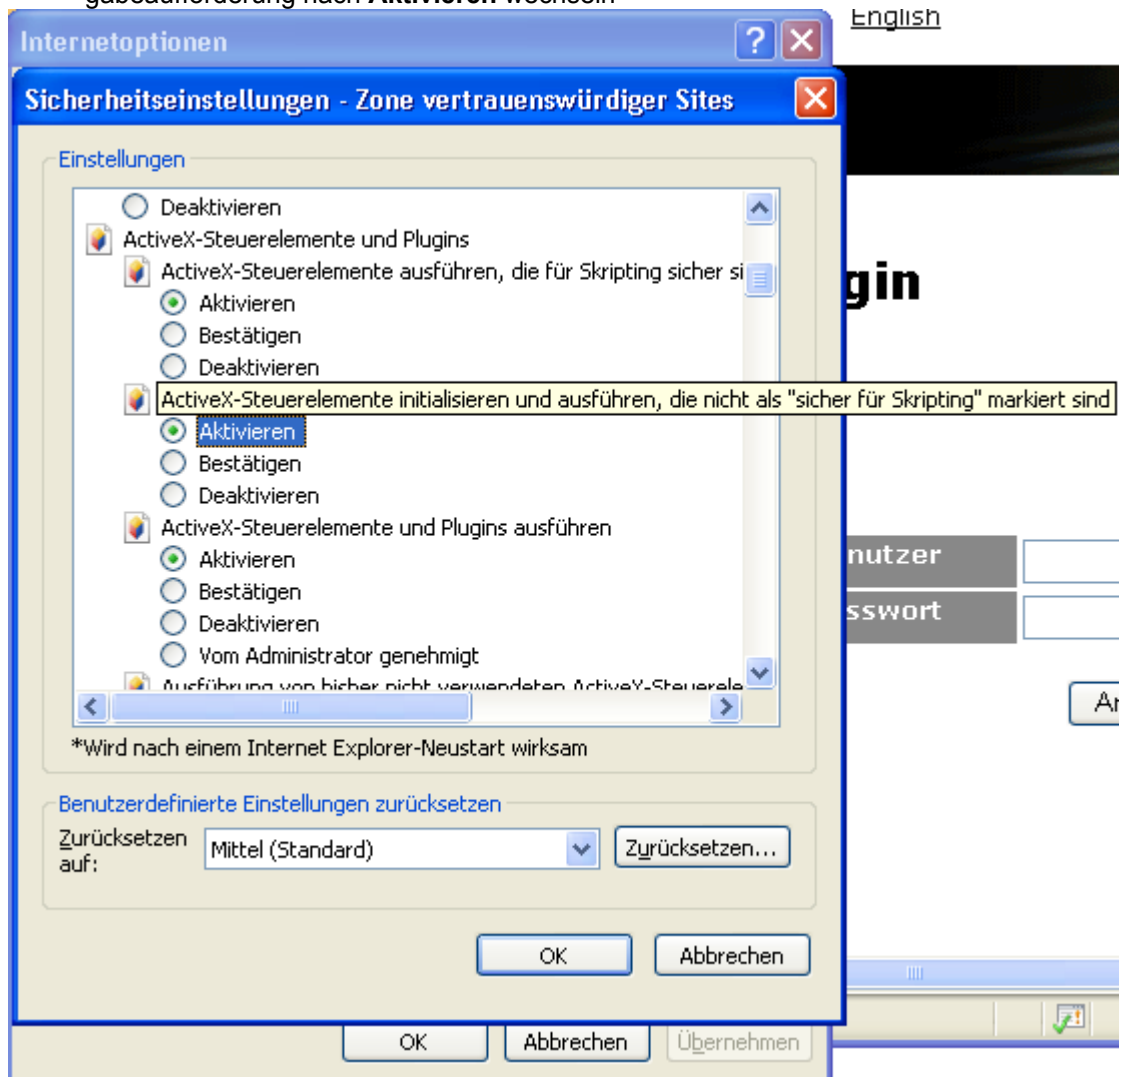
gabeaufforderung nach **Aktivieren** wechseln

English

Internetoptionen

?

Sicherheitseinstellungen - Zone vertrauenswürdiger Sites

Einstellungen

Deaktivieren

ActiveX-Steuerelemente und Plugins

ActiveX-Steuerelemente ausführen, die für Skripting sicher si

Aktivieren

Bestätigen

Deaktivieren

ActiveX-Steuerelemente initialisieren und ausführen, die nicht als "sicher für Skripting" markiert sind

Aktivieren

Bestätigen

Deaktivieren

ActiveX-Steuerelemente und Plugins ausführen

Aktivieren

Bestätigen

Deaktivieren

Vom Administrator genehmigt

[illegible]

*Wird nach einem Internet Explorer-Neustart wirksam

Benutzerdefinierte Einstellungen zurücksetzen

Zurücksetzen auf:

Mittel (Standard)

Zurücksetzen...

OK

Abbrechen

gin

nutzer

sswort

Ar

OK

Abbrechen

Übernehmen